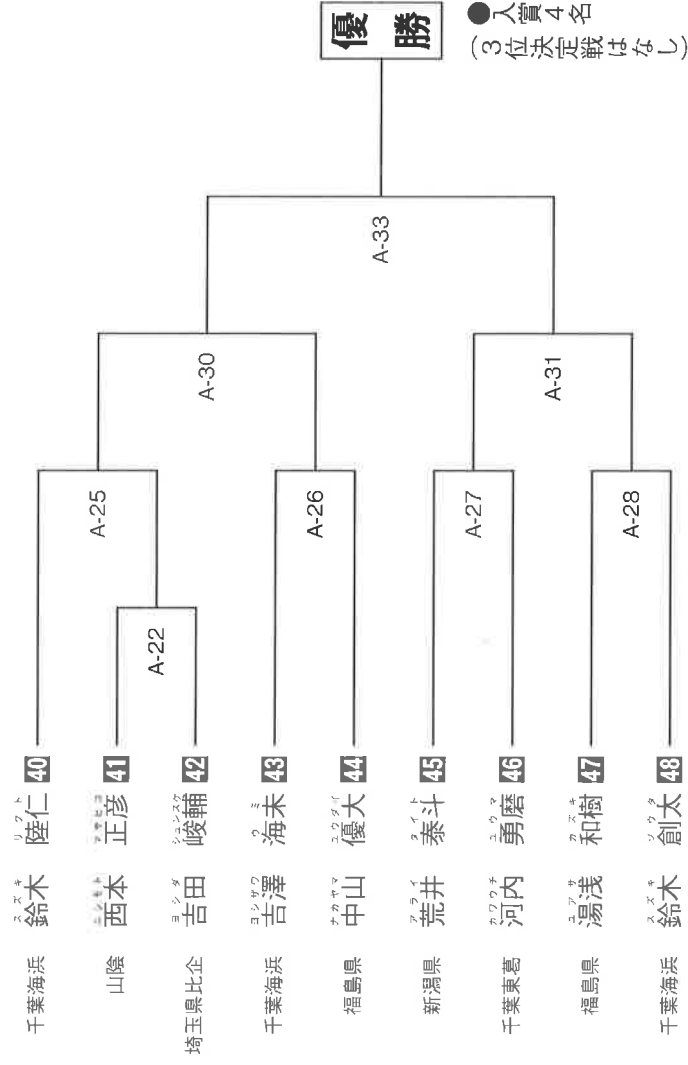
優勝

●入賞4名
(3位決定戦はなし)

A-33

A-30

A-31

A-25

A-26

A-27

A-28

A-22

40 鈴木 陸仁 千葉海浜
41 西本 正彦 山陰
42 吉田 峻輔 埼玉県比企
43 吉澤 海未 千葉海浜
44 中山 優大 福島県
45 荒井 泰斗 新潟県
46 河内 勇磨 千葉東葛
47 湯浅 和樹 福島県
48 鈴木 創太 千葉海浜